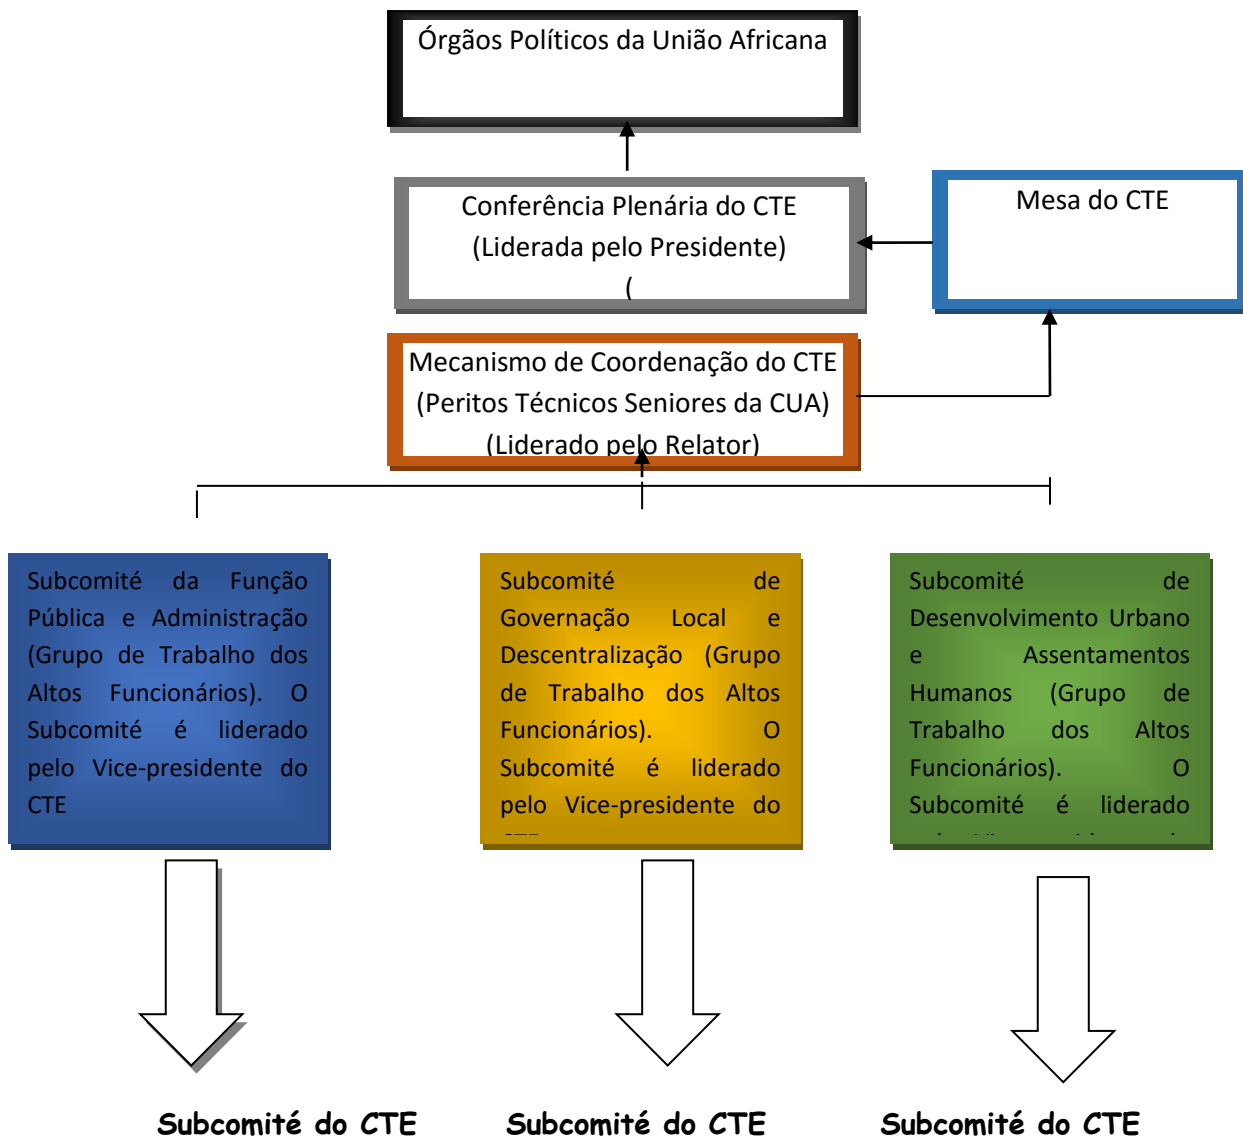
Órgãos Políticos da União Africana

Conferência Plenária do CTE
(Liderada pelo Presidente)
(

Mesa do CTE

Mecanismo de Coordenação do CTE
(Peritos Técnicos Seniores da CUA)
(Liderado pelo Relator)

Subcomité da Função Pública e Administração (Grupo de Trabalho dos Altos Funcionários). O Subcomité é liderado pelo Vice-presidente do CTE

Subcomité de Governação Local e Descentralização (Grupo de Trabalho dos Altos Funcionários). O Subcomité é liderado pelo Vice-presidente do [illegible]

Subcomité de Desenvolvimento Urbano e Assentamentos Humanos (Grupo de Trabalho dos Altos Funcionários). O Subcomité é liderado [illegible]

Subcomité do CTE

Subcomité do CTE

Subcomité do CTE